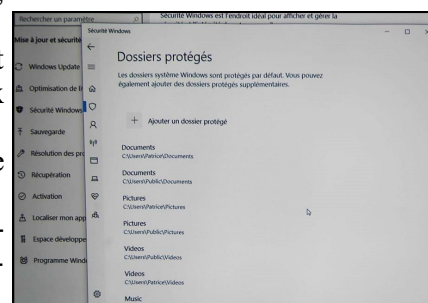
Rechercher un paramètre

Sécurité Windows est l'endroit idéal pour afficher et gérer la

Mise à jour et sécurité

Windows Update

Optimisation de la

Sécurité Windows

Sauvegarde

Résolution des pro

Récupération

Activation

Localiser mon app

Espace développe

Programme Windo

Sécurité Windows

Dossiers protégés

Les dossiers système Windows sont protégés par défaut. Vous pouvez également ajouter des dossiers protégés supplémentaires.

+ Ajouter un dossier protégé

Documents
C:\Users\Patrice\Documents

Documents
C:\Users\Public\Documents

Pictures
C:\Users\Patrice\Pictures

Pictures
C:\Users\Public\Pictures

Videos
C:\Users\Public\Videos

Videos
C:\Users\Patrice\Videos

Music